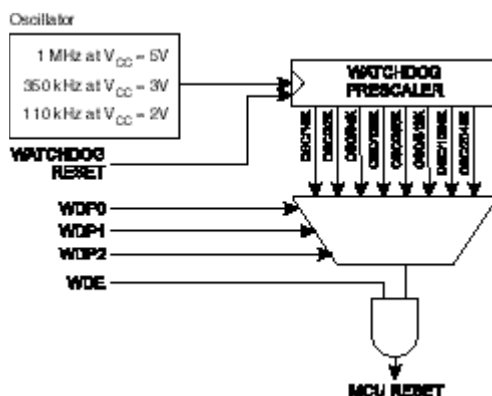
Oscillator

1 MHz at $V_{CC}$ = 5V
350 kHz at $V_{CC}$ = 3V
110 kHz at $V_{CC}$ = 2V

WATCHDOG PRESCALER

OSC/16K
OSC/32K
OSC/64K
OSC/128K
OSC/256K
OSC/512K
OSC/1024K
OSC/2048K

WATCHDOG RESET

WDP0
WDP1
WDP2
WDE

MCU RESET